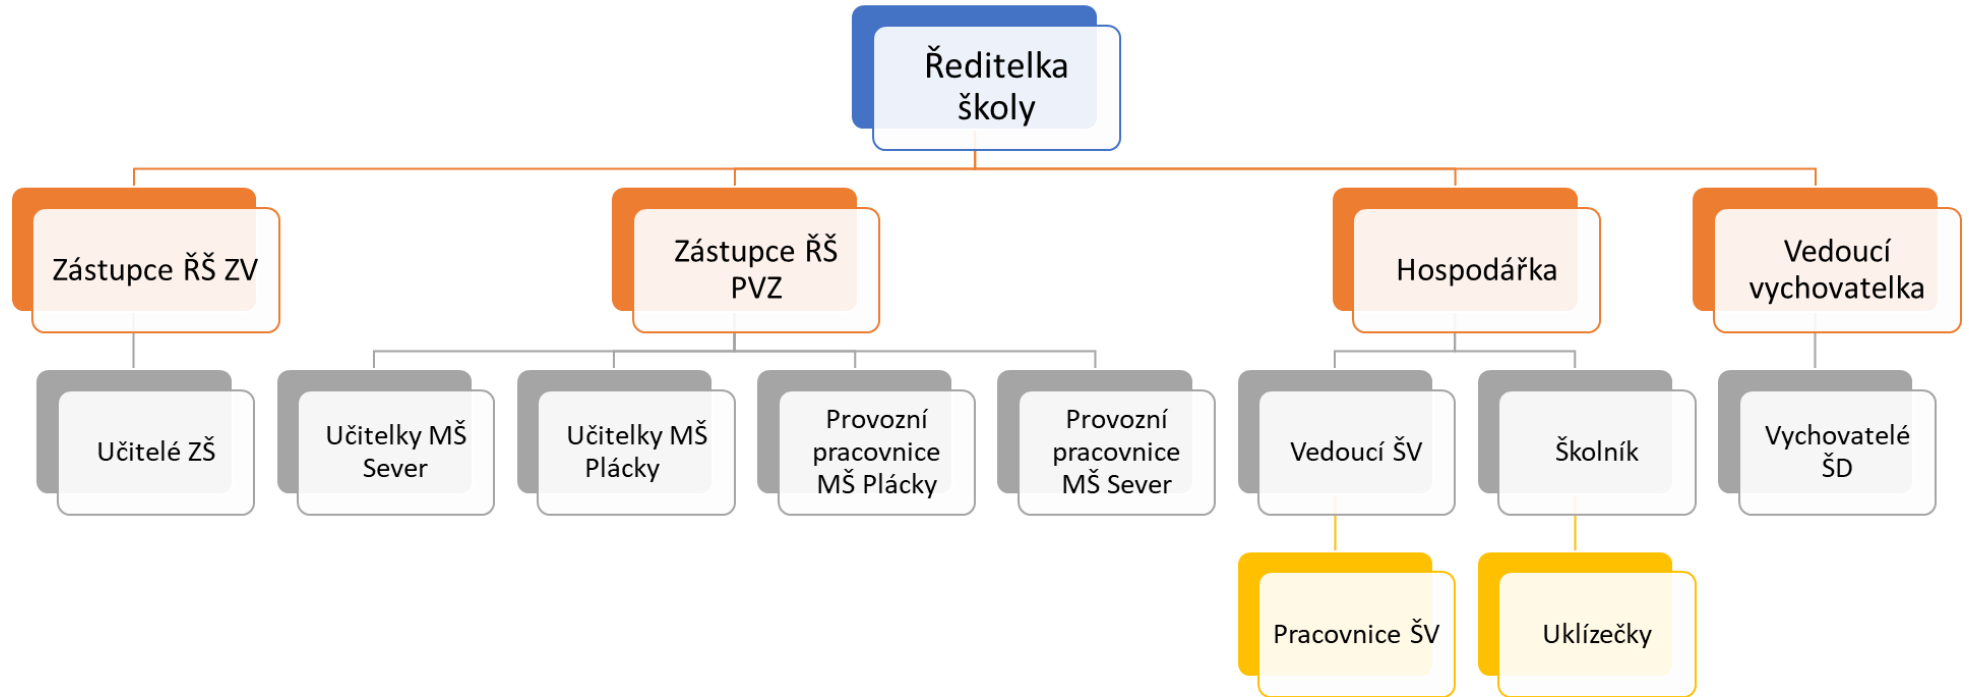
Ředitelka školy

Zástupce ŘŠ ZV

Zástupce ŘŠ PVZ

Hospodářka

Vedoucí vychovatelka

Učitelé ZŠ

Učitelky MŠ Sever

Učitelky MŠ Plácky

Provozní pracovnice MŠ Plácky

Provozní pracovnice MŠ Sever

Vedoucí ŠV

Školník

Vychovatelé ŠD

Pracovnice ŠV

Uklízečky